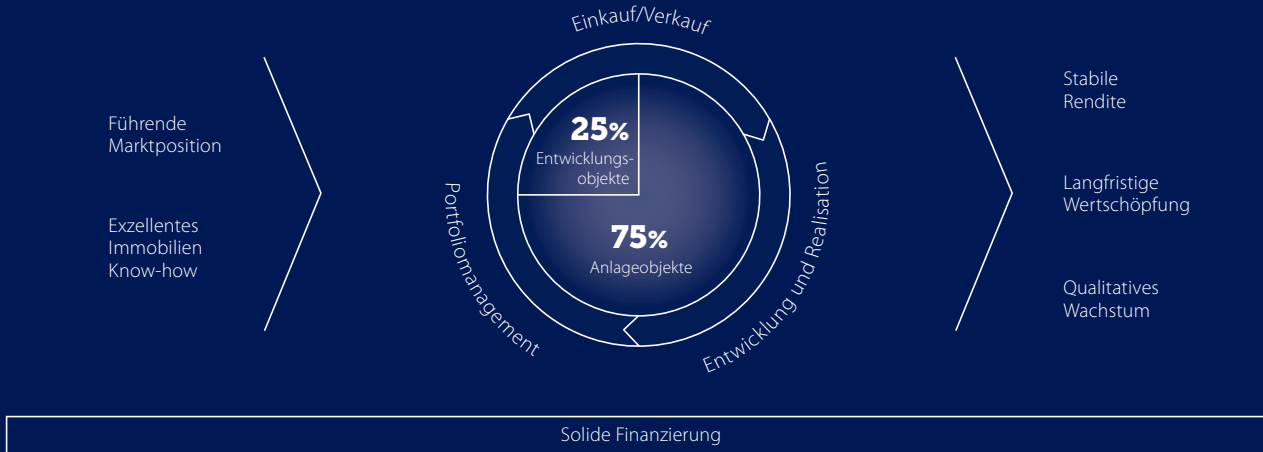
Führende Marktposition

Exzellentes Immobilien Know-how

Einkauf/Verkauf

25%
Entwicklungsobjekte

75%
Anlageobjekte

Portfoliomanagement

Entwicklung und Realisation

Stabile Rendite

Langfristige Wertschöpfung

Qualitatives Wachstum

Solide Finanzierung